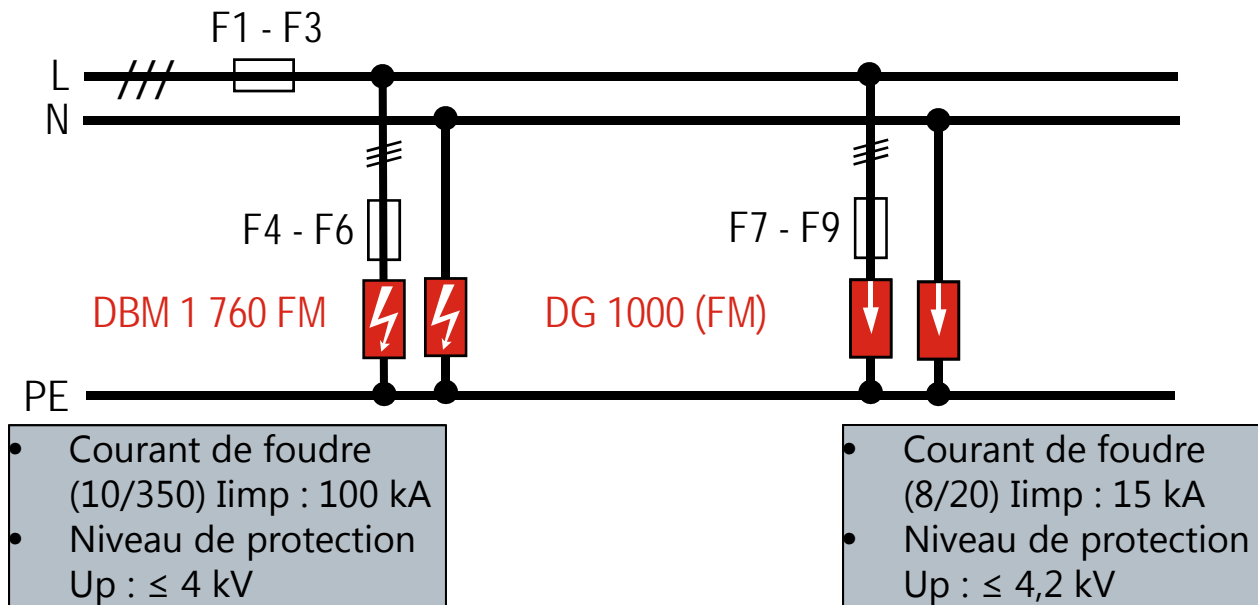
F1 - F3

L

N

F4 - F6

F7 - F9

DBM 1 760 FM

DG 1000 (FM)

PE

- Courant de foudre (10/350) Iimp : 100 kA
- Niveau de protection Up : ≤ 4 kV

- Courant de foudre (8/20) Iimp : 15 kA
- Niveau de protection Up : ≤ 4,2 kV